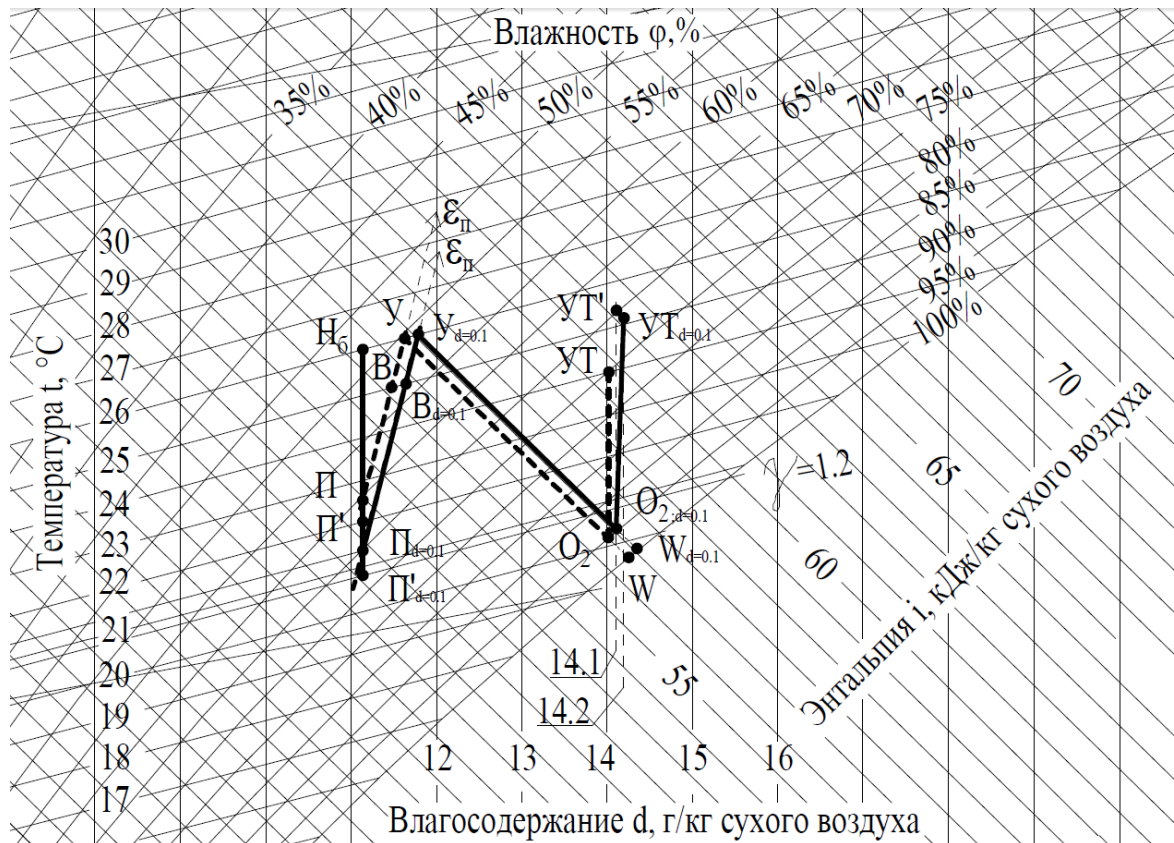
Влажность φ,%

35% 40% 45% 50% 55% 60% 65% 70% 75% 80% 85% 90% 95% 100%

$\varepsilon_{п}$
$\varepsilon_{п}$

Температура t, °С

30
29
28
27
26
25
24
23
22
21
20
19
18
17

Н$_б$
У
У$_{d=0.1}$
В
В$_{d=0.1}$
П
П'
П$_{d=0.1}$
П'$_{d=0.1}$
УТ'
УТ$_{d=0.1}$
УТ
О$_{2;d=0.1}$
О$_2$
W$_{d=0.1}$
W
$\gamma$=1.2

70
65
60
55

14.1
14.2

12 13 14 15 16

Энтальпия i, кДж/кг сухого воздуха

Влагосодержание d, г/кг сухого воздуха